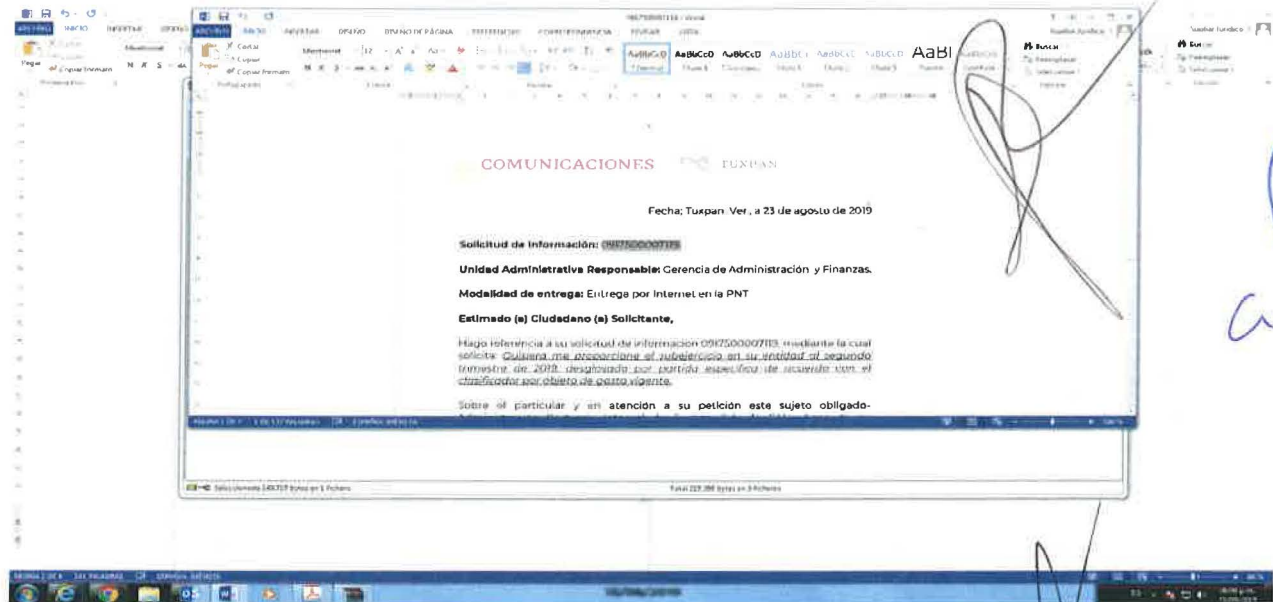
ARCHIVO INICIO INSERTAR DISEÑO DISEÑO DE PÁGINA REFERENCIAS CORRESPONDENCIA REVISAR VISTA

Cortar
Copiar
Copiar formato
Pegar

AaBbCcD AaBbCcD AaBbCcD AaBbC AaBbCcC AaBbCcD AaBl

Buscar
Reemplazar
Seleccionar

COMUNICACIONES TUXPAN

Fecha: Tuxpan Ver., a 23 de agosto de 2019

Solicitud de Información: 0917500007113

Unidad Administrativa Responsable: Gerencia de Administración y Finanzas.

Modalidad de entrega: Entrega por Internet en la PNT

Estimado (a) Ciudadano (a) Solicitante,

Hago referencia a su solicitud de información 0917500007113, mediante la cual solicita: Quisiera me proporcione el subejercicio en su entidad al segundo trimestre de 2019, desglosado por partida específica de acuerdo con el clasificador por objeto de gasto vigente.

Sobre el particular y en atención a su petición este sujeto obligado-

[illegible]

Total 229,388 bytes en 3 ficheros